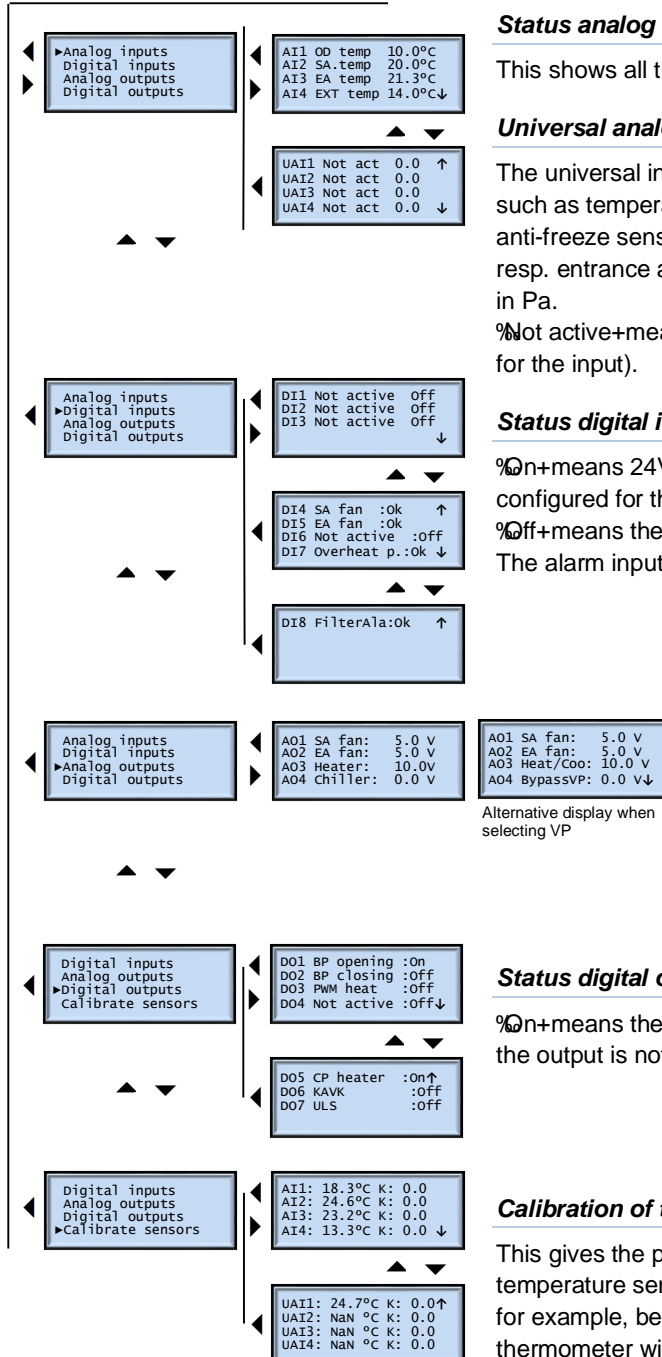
►Analog inputs
Digital inputs
Analog outputs
Digital outputs

AI1 OD temp 10.0ºC
AI2 SA.temp 20.0ºC
AI3 EA temp 21.3ºC
AI4 EXT temp 14.0ºC↓

UAI1 Not act 0.0 ↑
UAI2 Not act 0.0
UAI3 Not act 0.0
UAI4 Not act 0.0 ↓

Status analog

This shows all t

Universal analo

The universal in such as tempera anti-freeze sens resp. entrance a in Pa.

%Not active+mea for the input).

Analog inputs
►Digital inputs
Analog outputs
Digital outputs

DI1 Not active Off
DI2 Not active Off
DI3 Not active Off
↓

DI4 SA fan :Ok ↑
DI5 EA fan :Ok
DI6 Not active :Off
DI7 Overheat p.:Ok ↓

DI8 FilterAla:Ok ↑

Status digital i

%On+means 24V configured for th
%Off+means the
The alarm input

Analog inputs
Digital inputs
►Analog outputs
Digital outputs

AO1 SA fan: 5.0 V
AO2 EA fan: 5.0 V
AO3 Heater: 10.0V
AO4 Chiller: 0.0 V

AO1 SA fan: 5.0 V
AO2 EA fan: 5.0 V
AO3 Heat/Coo: 10.0 V
AO4 BypassVP: 0.0 V↓

Alternative display when selecting VP

Digital inputs
Analog outputs
►Digital outputs
Calibrate sensors

DO1 BP opening :On
DO2 BP closing :Off
DO3 PWM heat :Off
DO4 Not active :Off↓

DO5 CP heater :On↑
DO6 KAVK :Off
DO7 ULS :Off

Status digital o

%On+means the the output is not

Digital inputs
Analog outputs
Digital outputs
►Calibrate sensors

AI1: 18.3ºC K: 0.0
AI2: 24.6ºC K: 0.0
AI3: 23.2ºC K: 0.0
AI4: 13.3ºC K: 0.0 ↓

UAI1: 24.7ºC K: 0.0↑
UAI2: NaN ºC K: 0.0
UAI3: NaN ºC K: 0.0
UAI4: NaN ºC K: 0.0

Calibration of t

This gives the p temperature ser for example, be thermometer wi